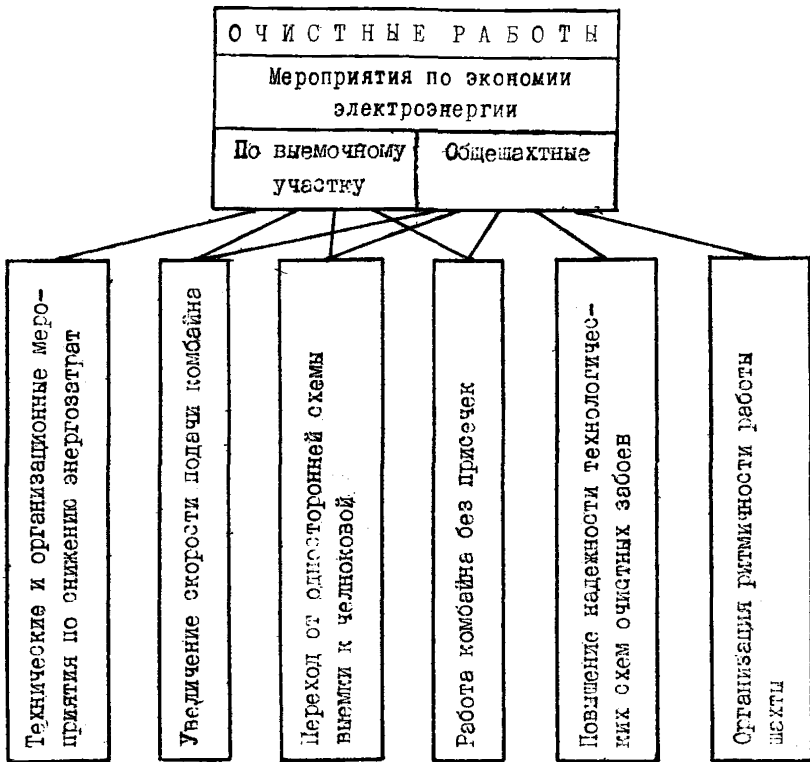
ОЧИСТНЫЕ РАБОТЫ

Мероприятия по экономии электроэнергии

По выемочному участку

Общешахтные

Технические и организационные мероприятия по снижению энергозатрат

Увеличение скорости подачи комбайна

Переход от односторонней схемы выемки к челноковой

Работа комбайна без присечек

Повышение надежности технологических схем очистных забоев

Организация ритмичности работы шахты